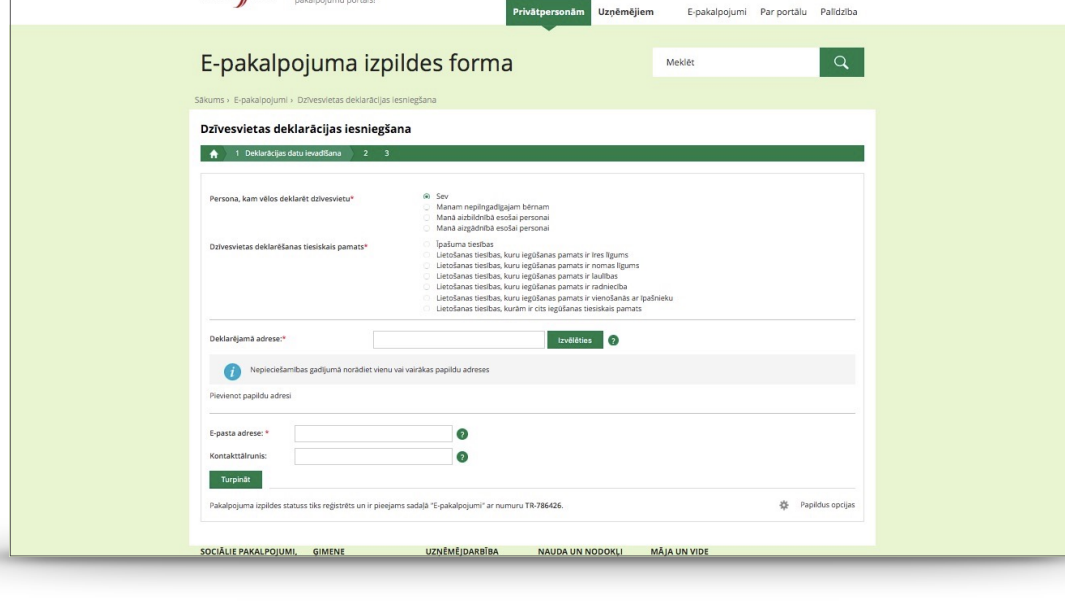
pakalpojumu portāls!

Privātpersonām Uzņēmējiem E-pakalpojumi Par portālu Palīdzība

E-pakalpojuma izpildes forma

Meklēt

Sākums › E-pakalpojumi › Dzīvesvietas deklarācijas iesniegšana

Dzīvesvietas deklarācijas iesniegšana

1 Deklarācijas datu ievadīšana 2 3

Persona, kam vēlos deklarēt dzīvesvietu*
Sev
Manam nepilngadīgajam bērnam
Manā aizbildnībā esošai personai
Manā aizgādnībā esošai personai

Dzīvesvietas deklarēšanas tiesiskais pamats*
Īpašuma tiesības
Lietošanas tiesības, kuru iegūšanas pamats ir īres līgums
Lietošanas tiesības, kuru iegūšanas pamats ir nomas līgums
Lietošanas tiesības, kuru iegūšanas pamats ir laulība
Lietošanas tiesības, kuru iegūšanas pamats ir radniecība
Lietošanas tiesības, kuru iegūšanas pamats ir vienošanās ar īpašnieku
Lietošanas tiesības, kurām ir cits iegūšanas tiesiskais pamats

Deklarējamā adrese:*
Izvēlēties

Nepieciešamības gadījumā norādiet vienu vai vairākas papildu adreses

Pievienot papildu adresi

E-pasta adrese: *

Kontakttālrunis:

Turpināt

Pakalpojuma izpildes statuss tiks reģistrēts un ir pieejams sadaļā "E-pakalpojumi" ar numuru TR-786426.

Papildus opcijas

SOCIĀLIE PAKALPOJUMI, ĢIMENE UZŅĒMĒJDARBĪBA NAUDA UN NODOKĻI MĀJA UN VIDE